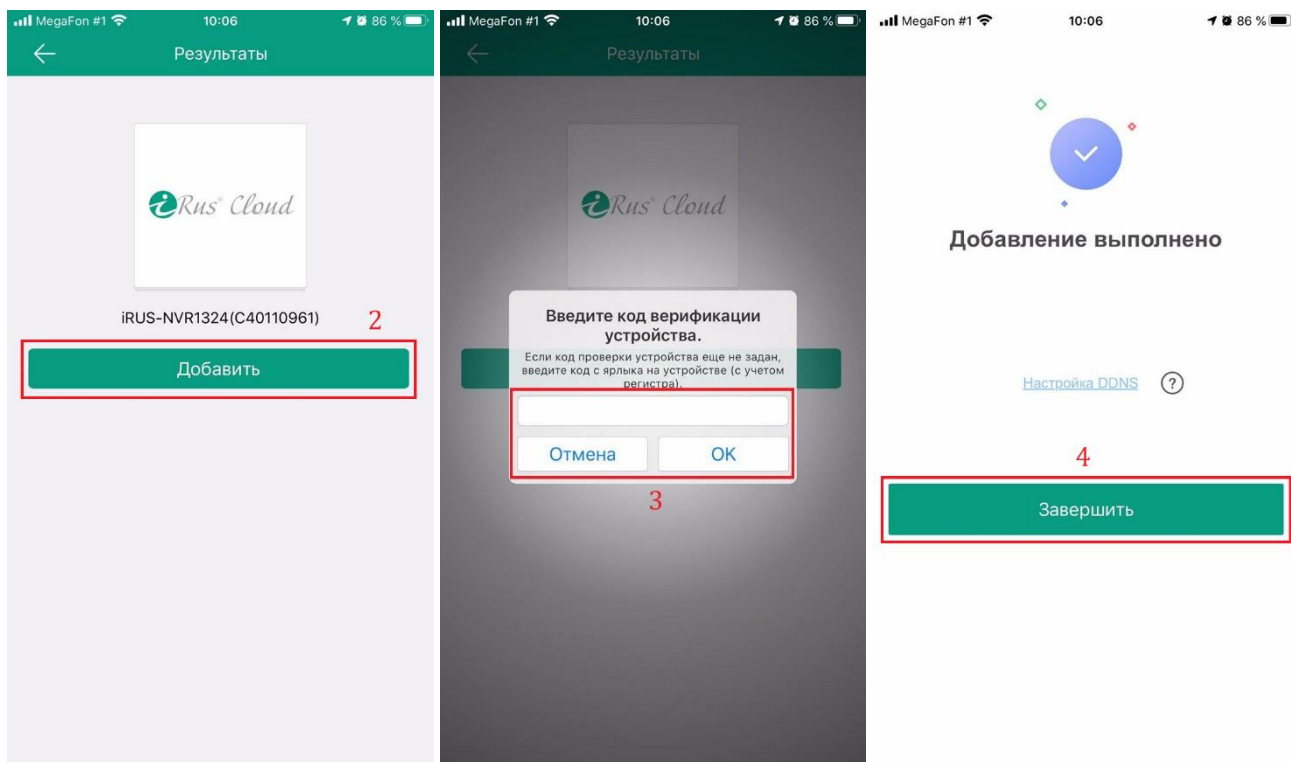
MegaFon #1 10:06 86 %

Результаты

iRus Cloud

iRUS-NVR1324(C40110961)

2

Добавить

MegaFon #1 10:06 86 %

Результаты

iRus Cloud

Введите код верификации устройства.

Если код проверки устройства еще не задан, введите код с ярлыка на устройстве (с учетом регистра).

Отмена

OK

3

MegaFon #1 10:06 86 %

Добавление выполнено

Настройка DDNS ?

4

Завершить